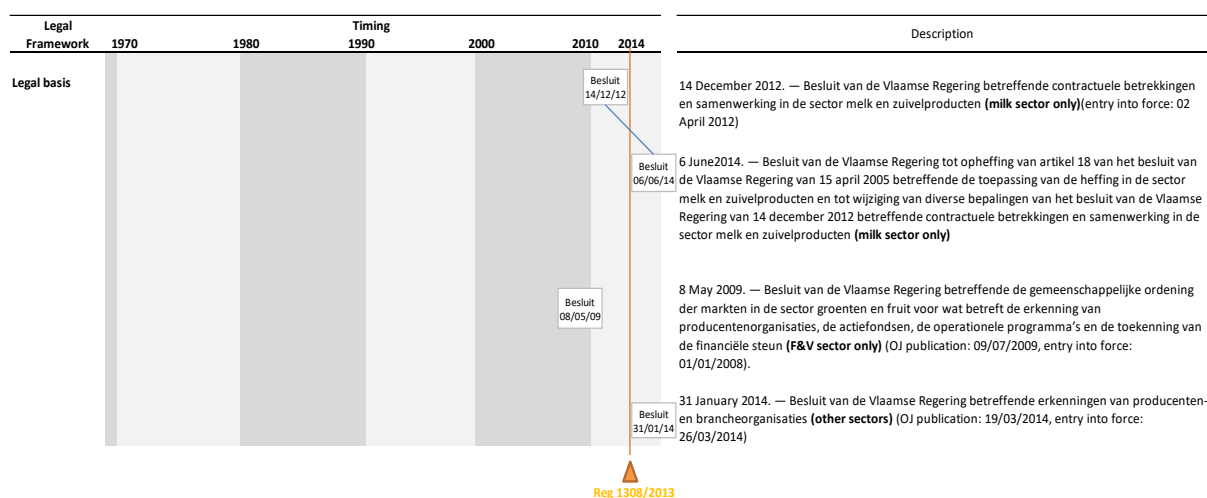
| Legal Framework | Timing 1970 1980 1990 2000 2010 2014 | Description |
|---|---|---|

Legal basis

Besluit 14/12/12

Besluit 06/06/14

Besluit 08/05/09

Besluit 31/01/14

Reg 1308/2013

14 December 2012. — Besluit van de Vlaamse Regering betreffende contractuele betrekkingen en samenwerking in de sector melk en zuivelproducten **(milk sector only)**(entry into force: 02 April 2012)

6 June2014. — Besluit van de Vlaamse Regering tot opheffing van artikel 18 van het besluit van de Vlaamse Regering van 15 april 2005 betreffende de toepassing van de heffing in de sector melk en zuivelproducten en tot wijziging van diverse bepalingen van het besluit van de Vlaamse Regering van 14 december 2012 betreffende contractuele betrekkingen en samenwerking in de sector melk en zuivelproducten **(milk sector only)**

8 May 2009. — Besluit van de Vlaamse Regering betreffende de gemeenschappelijke ordening der markten in de sector groenten en fruit voor wat betreft de erkenning van producentenorganisaties, de actiefondsen, de operationele programma's en de toekenning van de financiële steun **(F&V sector only)** (OJ publication: 09/07/2009, entry into force: 01/01/2008).

31 January 2014. — Besluit van de Vlaamse Regering betreffende erkenningen van producenten- en brancheorganisaties **(other sectors)** (OJ publication: 19/03/2014, entry into force: 26/03/2014)